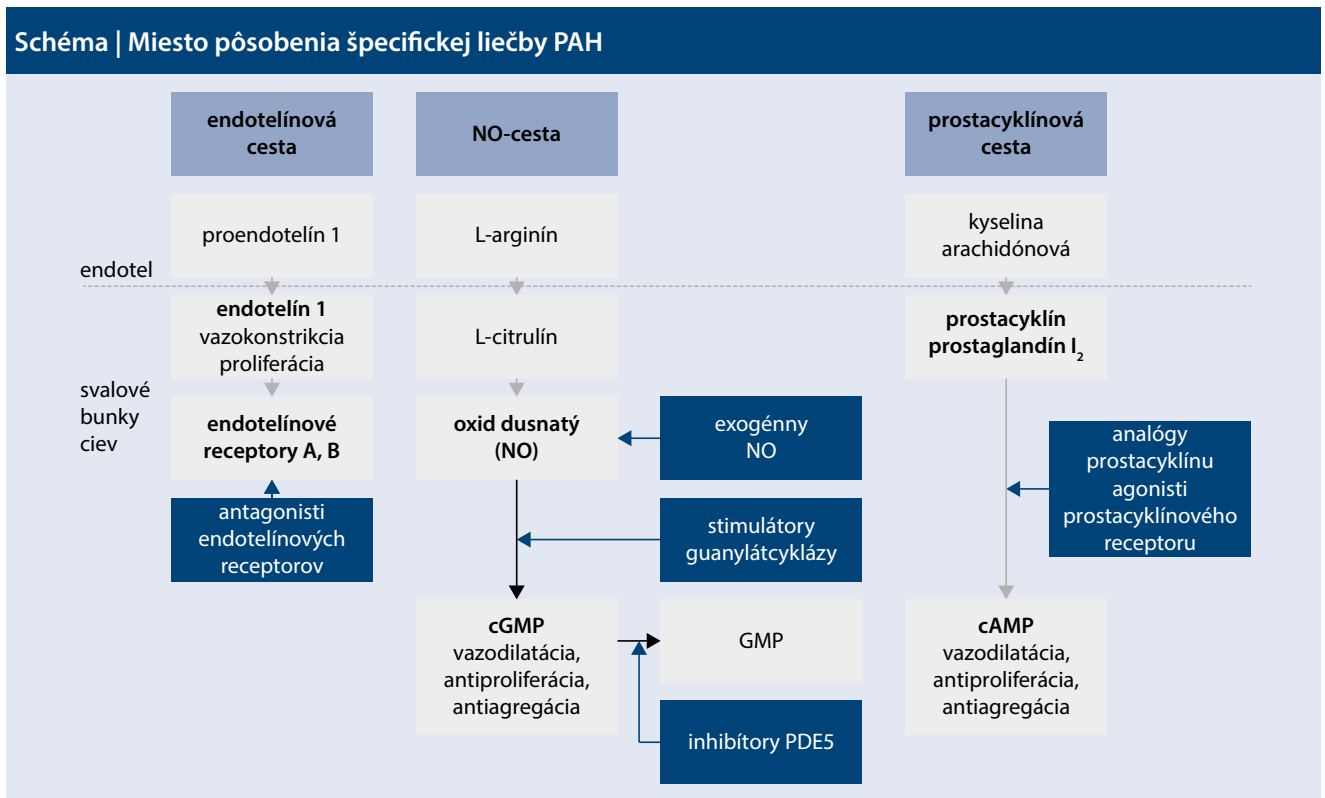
Schéma | Miesto pôsobenia špecifickej liečby PAH

endotelínová cesta

NO-cesta

prostacyklínová cesta

proendotelín 1

L-arginín

kyselina arachidónová

endotel

endotelín 1
vazokonstrikcia
proliferácia

L-citrulín

prostacyklín
prostaglandín $I_2$

svalové bunky ciev

endotelínové receptory A, B

oxid dusnatý (NO)

exogénny NO

analógy prostacyklínu agonisti prostacyklínového receptoru

antagonisti endotelínových receptorov

stimulátory guanylátcyklázy

cGMP
vazodilatácia,
antiproliferácia,
antiagregácia

GMP

cAMP
vazodilatácia,
antiproliferácia,
antiagregácia

inhibítory PDE5